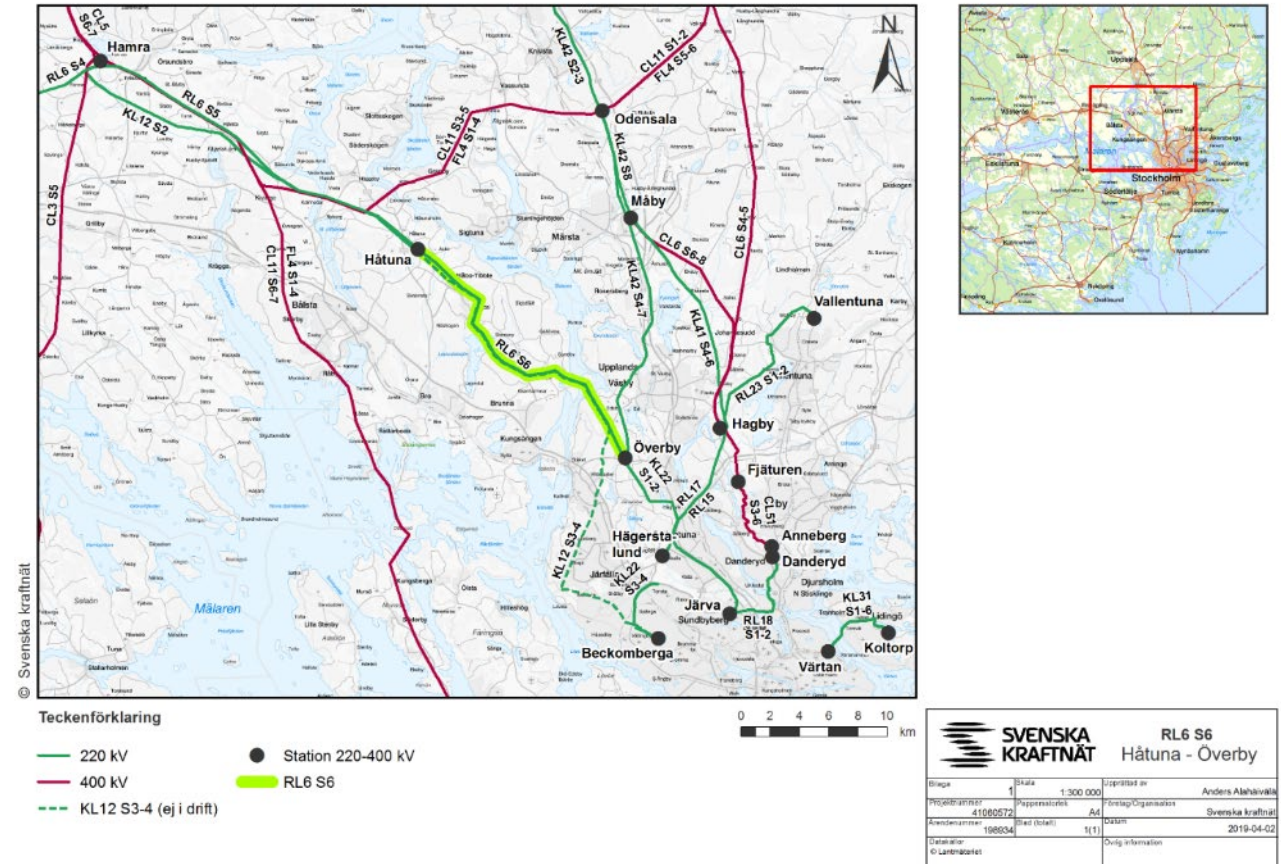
CL5 S6-7
Hamra
RL6 S4
RL6 S5
KL12 S2
CL3 S5
KL42 S2-3
CL11 S1-2
FL4 S5-6
Odensala
CL11 S3-5
FL4 S1-4
KL42 S8
Måby
CL6 S6-8
CL6 S4-5
Håtuna
FL4 S1-4
CL11 S6-7
KL42 S4-7
KL41 S4-6
Vallentuna
RL6 S6
RL23 S1-2
Hagby
Överby
KL22 S1-2
RL17
RL15
Fjäturen
CL51 S3-6
Anneberg
Danderyd
Hägersta lund
KL12 S3-4
KL22 S3-4
Järva
RL18 S1-2
Beckomberga
KL31 S1-6
Värtan
Koltorp
Mälaren
N
Uppsala
Stockholm
Södertälje
© Svenska kraftnät

Teckenförklaring
220 kV
400 kV
KL12 S3-4 (ej i drift)
Station 220-400 kV
RL6 S6

0 2 4 6 8 10 km

SVENSKA KRAFTNÄT
RL6 S6
Håtuna - Överby

| Bilaga 1 | Skala 1:300 000 | Upprättad av Anders Alahäivälä |
|---|---|---|
| Projektnummer 41060572 | Pappersformat A4 | Företag/Organisation Svenska kraftnät |
| Ärendenummer 198934 | Blad (totalt) 1(1) | Datum 2019-04-02 |
| Datakällor © Lantmäteriet | | Övrig information |